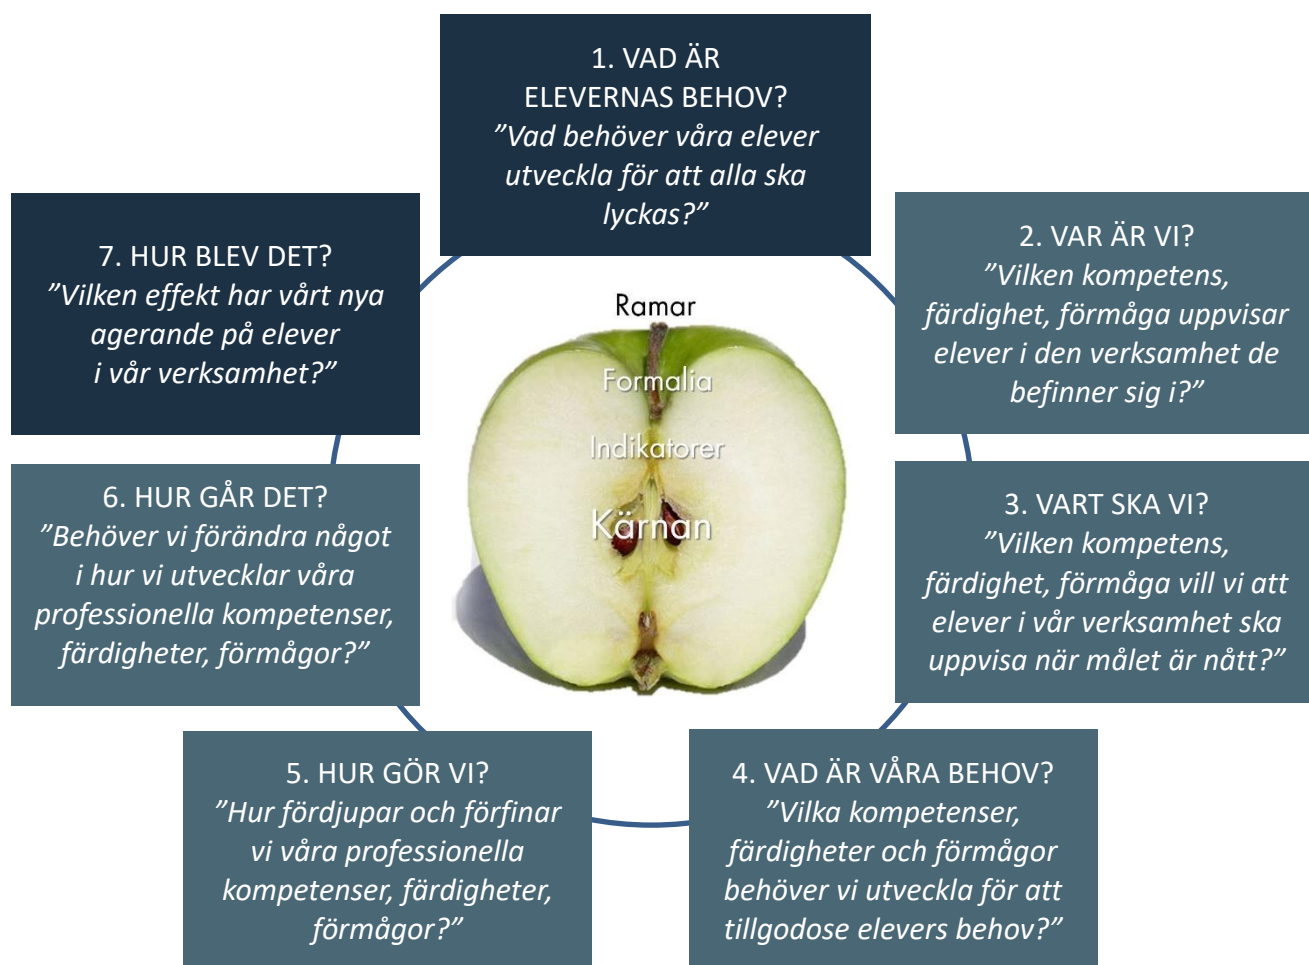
1. VAD ÄR ELEVERNAS BEHOV?
”Vad behöver våra elever utveckla för att alla ska lyckas?”

2. VAR ÄR VI?
”Vilken kompetens, färdighet, förmåga uppvisar elever i den verksamhet de befinner sig i?”

3. VART SKA VI?
”Vilken kompetens, färdighet, förmåga vill vi att elever i vår verksamhet ska uppvisa när målet är nått?”

4. VAD ÄR VÅRA BEHOV?
”Vilka kompetenser, färdigheter och förmågor behöver vi utveckla för att tillgodose elevers behov?”

5. HUR GÖR VI?
”Hur fördjupar och förfinar vi våra professionella kompetenser, färdigheter, förmågor?”

6. HUR GÅR DET?
”Behöver vi förändra något i hur vi utvecklar våra professionella kompetenser, färdigheter, förmågor?”

7. HUR BLEV DET?
”Vilken effekt har vårt nya agerande på elever i vår verksamhet?”

Ramar
Formalia
Indikatorer
Kärnan